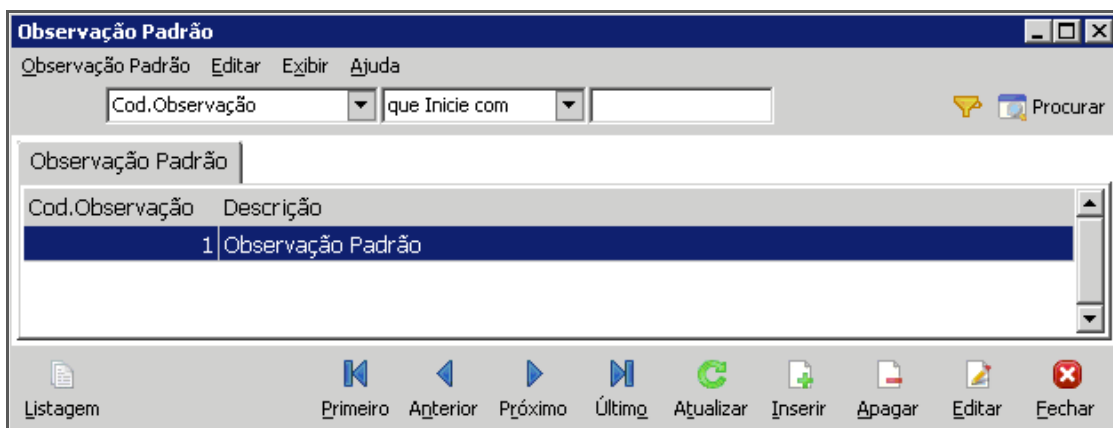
Observação Padrão

Observação Padrão Editar Exibir Ajuda

Cod.Observação | que Inicie com | Procurar

Observação Padrão

| Cod.Observação | Descrição |
|---|---|
| 1 | Observação Padrão |

Listagem Primeiro Anterior Próximo Último Atualizar Inserir Apagar Editar Fechar